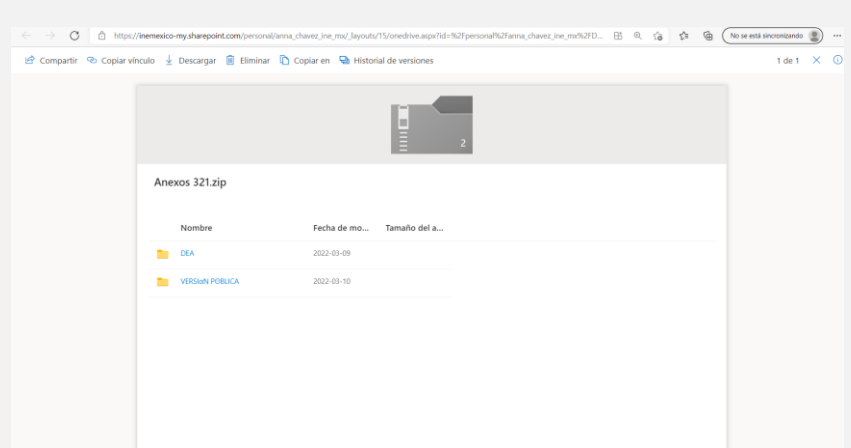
https://inemexico-my.sharepoint.com/personal/anna_chavez_ine_mx/_layouts/15/onedrive.aspx?id=%2Fpersonal%2Fanna_chavez_ine_mx%2FD...

No se está sincronizando

Compartir Copiar vínculo Descargar Eliminar Copiar en Historial de versiones

1 de 1

2

Anexos 321.zip

| Nombre | Fecha de mo... | Tamaño del a... |
|---|---|---|
| DEA | 2022-03-09 | |
| VERSIóN PÚBLICA | 2022-03-10 | |